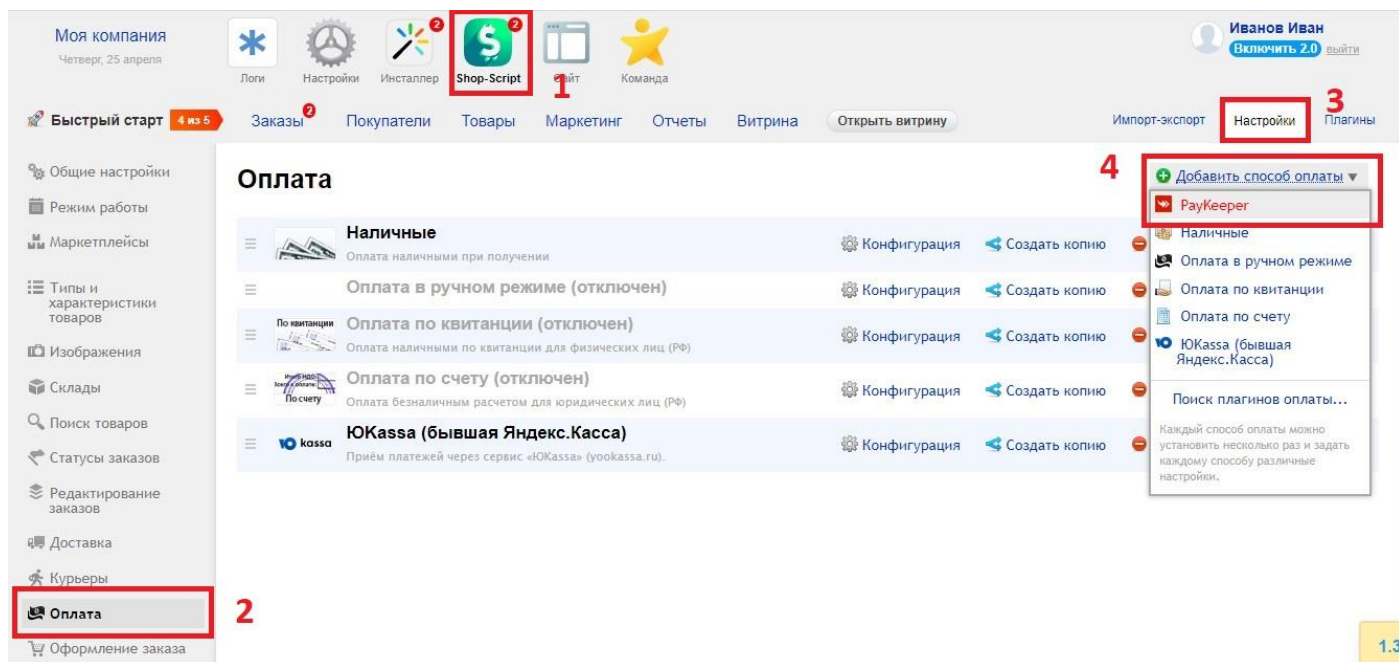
Моя компания
Четверг, 25 апреля

Логи Настройки Инсталлер Shop-Script Сайт Команда

1

Иванов Иван
Включить 2.0 выйти

Быстрый старт 4 из 5 Заказы 2 Покупатели Товары Маркетинг Отчеты Витрина Открыть витрину Импорт-экспорт Настройки Плагины

3

Общие настройки
Режим работы
Маркетплейсы
Типы и характеристики товаров
Изображения
Склады
Поиск товаров
Статусы заказов
Редактирование заказов
Доставка
Курьеры
Оплата
Оформление заказа

2

Оплата

Наличные
Оплата наличными при получении
Конфигурация Создать копию

Оплата в ручном режиме (отключен)
Конфигурация Создать копию

По квитанции
Оплата по квитанции (отключен)
Оплата наличными по квитанции для физических лиц (РФ)
Конфигурация Создать копию

По счету
Оплата по счету (отключен)
Оплата безналичным расчетом для юридических лиц (РФ)
Конфигурация Создать копию

kassa
ЮKassa (бывшая Яндекс.Касса)
Приём платежей через сервис «ЮKassa» (yookassa.ru).
Конфигурация Создать копию

4

Добавить способ оплаты
PayKeeper
Наличные
Оплата в ручном режиме
Оплата по квитанции
Оплата по счету
ЮKassa (бывшая Яндекс.Касса)
Поиск плагинов оплаты...
Каждый способ оплаты можно установить несколько раз и задать каждому способу различные настройки.

1.3